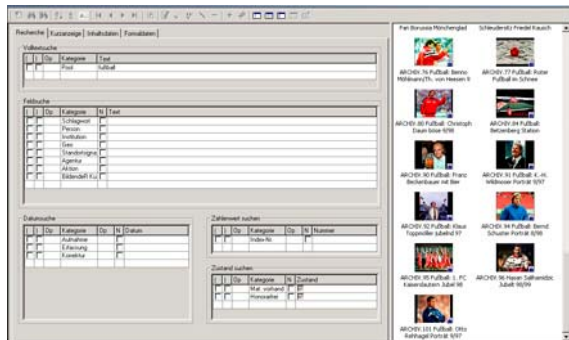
Recherche | Kurzanzeige | Inhaltsdaten | Formaldaten

Volltextsuche

| ( | ) | Op | Kategorie | Text |
|---|---|---|---|---|
| | | | Pool | fußball |

Feldsuche

| ( | ) | Op | Kategorie | N | Text |
|---|---|---|---|---|---|
| | | | Schlagwort | | |
| | | | Person | | |
| | | | Institution | | |
| | | | Geo | | |
| | | | Standortsigna | | |
| | | | Agentur | | |
| | | | Aktion | | |
| | | | Bildendeft Ku | | |

Datumsuche

| ( | ) | Op | Kategorie | Op. | N | Datum |
|---|---|---|---|---|---|---|
| | | | Aufnahme | | | |
| | | | Erfassung | | | |
| | | | Korrektur | | | |

Zahlenwert suchen

| ( | ) | Op | Kategorie | Op. | N | Nummer |
|---|---|---|---|---|---|---|
| | | | Index-Nr. | | | |

Zustand suchen

| ( | ) | Op | Kategorie | N | Zustand |
|---|---|---|---|---|---|
| | | | Mat. vorhand. | | |
| | | | Honorarfrei | | |

Fan Borussia Mönchengladbach | Schiedsrichter Friedel Kausch

ARCHIV 76 Fußball: Benno Möhlmann/Th. von Heesen II

ARCHIV 77 Fußball: Roter Fußball im Schnee

ARCHIV 80 Fußball: Christoph Daum böse 9/98

ARCHIV 84 Fußball: Betzenberg Station

ARCHIV 90 Fußball: Franz Beckenbauer mit Bier

ARCHIV 91 Fußball: K.-H. Wildmoser Porträt 9/97

ARCHIV 92 Fußball: Klaus Toppmöller jubelnd 97

ARCHIV 94 Fußball: Bernd Schuster Porträt 8/98

ARCHIV 95 Fußball: 1. FC Kaiserslautern Jubel 98

ARCHIV 96 Hasan Salihamidzic Jubelt 98/99

ARCHIV 101 Fußball: Otto Rehhagel Porträt 9/97